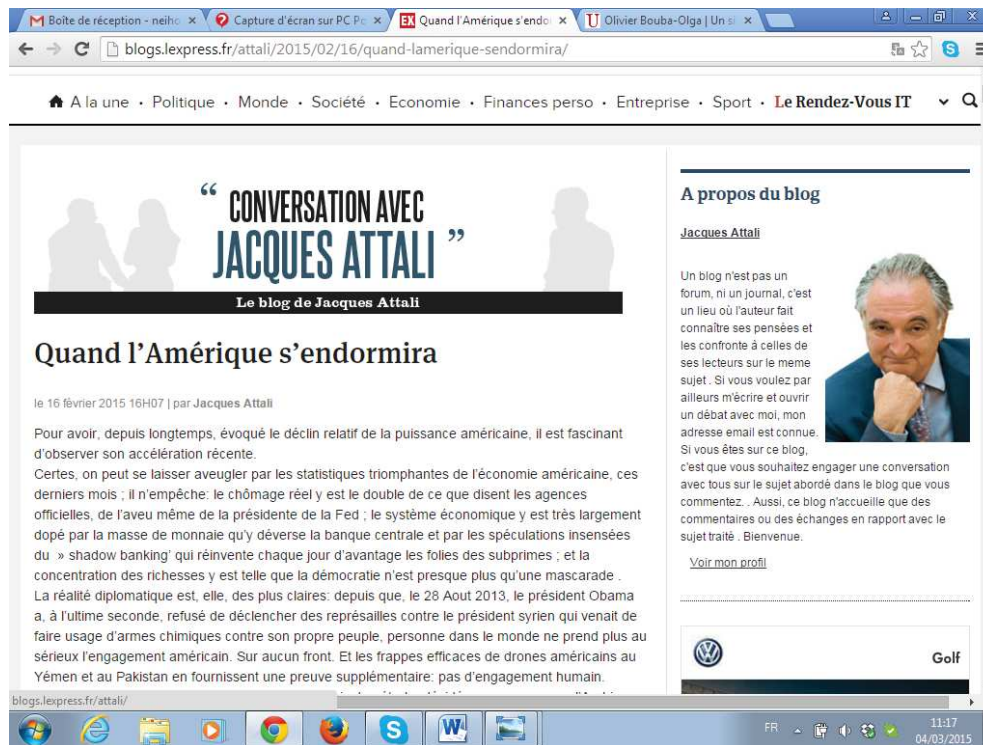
M Boîte de réception - neiho × Capture d'écran sur PC Po × EX Quand l'Amérique s'endo × U Olivier Bouba-Olga | Un si ×

blogs.lexpress.fr/attali/2015/02/16/quand-lamerique-sendormira/

A la une · Politique · Monde · Société · Economie · Finances perso · Entreprise · Sport · Le Rendez-Vous IT

“ CONVERSATION AVEC JACQUES ATTALI ”

Le blog de Jacques Attali

Quand l'Amérique s'endormira

le 16 février 2015 16H07 | par Jacques Attali

Pour avoir, depuis longtemps, évoqué le déclin relatif de la puissance américaine, il est fascinant d'observer son accélération récente.
Certes, on peut se laisser aveugler par les statistiques triomphantes de l'économie américaine, ces derniers mois ; il n'empêche: le chômage réel y est le double de ce que disent les agences officielles, de l'aveu même de la présidente de la Fed ; le système économique y est très largement dopé par la masse de monnaie qu'y déverse la banque centrale et par les spéculations insensées du » shadow banking' qui réinvente chaque jour d'avantage les folies des subprimes ; et la concentration des richesses y est telle que la démocratie n'est presque plus qu'une mascarade .
La réalité diplomatique est, elle, des plus claires: depuis que, le 28 Aout 2013, le président Obama a, à l'ultime seconde, refusé de déclencher des représailles contre le président syrien qui venait de faire usage d'armes chimiques contre son propre peuple, personne dans le monde ne prend plus au sérieux l'engagement américain. Sur aucun front. Et les frappes efficaces de drones américains au Yémen et au Pakistan en fournissent une preuve supplémentaire: pas d'engagement humain.

blogs.lexpress.fr/attali/

A propos du blog

Jacques Attali

Un blog n'est pas un forum, ni un journal, c'est un lieu où l'auteur fait connaître ses pensées et les confronte à celles de ses lecteurs sur le meme sujet . Si vous voulez par ailleurs m'écrire et ouvrir un débat avec moi, mon adresse email est connue. Si vous êtes sur ce blog, c'est que vous souhaitez engager une conversation avec tous sur le sujet abordé dans le blog que vous commentez. . Aussi, ce blog n'accueille que des commentaires ou des échanges en rapport avec le sujet traité . Bienvenue.

Voir mon profil

Golf

FR 11:17 04/03/2015